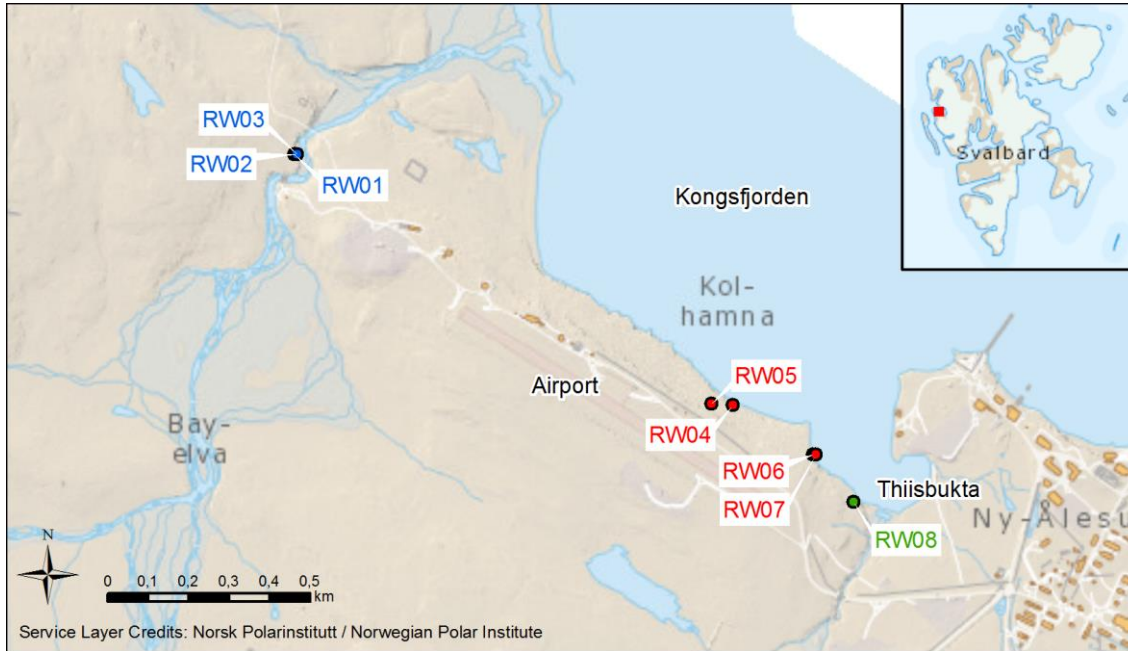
RW03
RW02
RW01

Kongsfjorden

Svalbard

Kol-
hamna

Airport

RW05
RW04

RW06
RW07

Thiisbukta

RW08

Ny-Ålesu

Bay-
elva

N

0 0,1 0,2 0,3 0,4 0,5
km

Service Layer Credits: Norsk Polarinstitutt / Norwegian Polar Institute